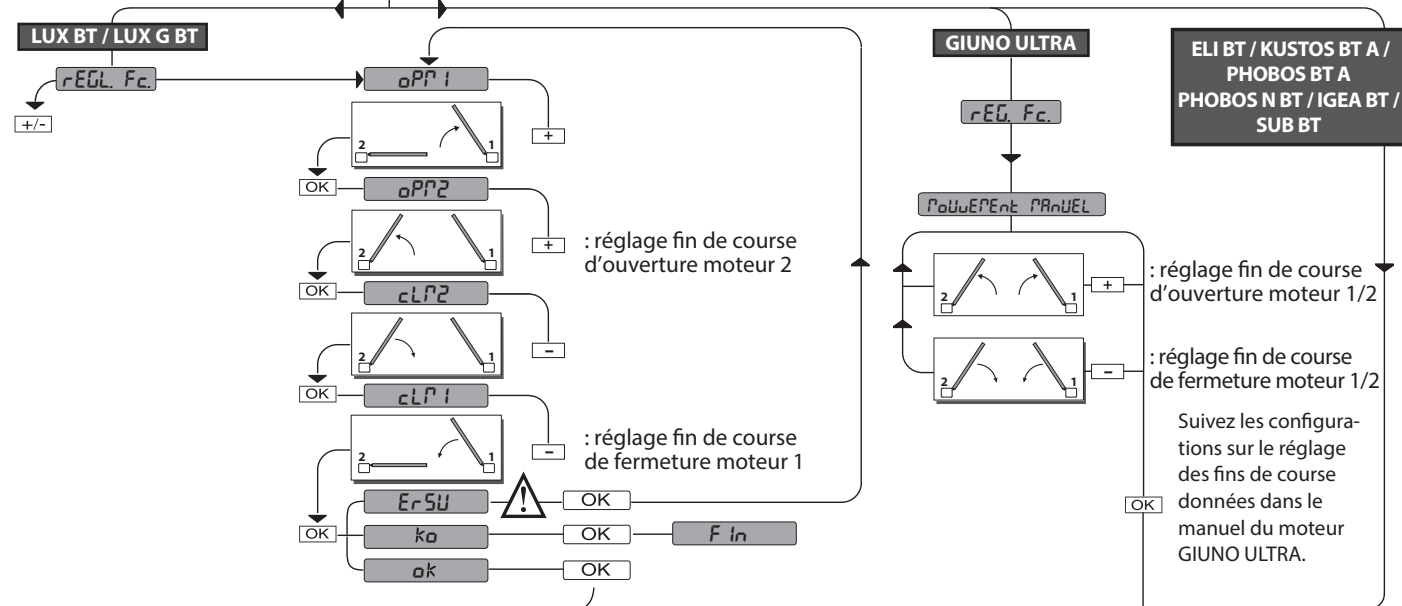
LUX BT / LUX G BT

rEGL. Fc.

+/-

oPr1

+

2 1

OK

oPr2

+

: réglage fin de course d'ouverture moteur 2

2 1

OK

cLr2

−

2 1

OK

cLr1

−

: réglage fin de course de fermeture moteur 1

2 1

OK

ErSU

OK

ko

OK

F In

ok

OK

GIUNO ULTRA

rEG. Fc.

MoUUEMEnt MAnUEL

2 1

+

: réglage fin de course d'ouverture moteur 1/2

2 1

−

: réglage fin de course de fermeture moteur 1/2

Suivez les configurations sur le réglage des fins de course données dans le manuel du moteur GIUNO ULTRA.

OK

ELI BT / KUSTOS BT A / PHOBOS BT A PHOBOS N BT / IGEA BT / SUB BT